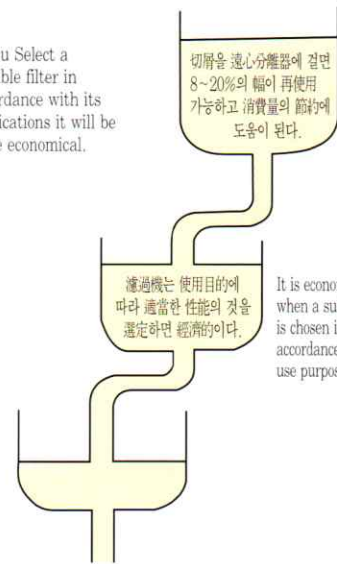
u Select a
ble filter in
rdance with its
ications it will be
e economical.

切屑을 遠心分離器에 걸면 8~20%의 幅이 再使用 가능하고 消費量의 節約에 도움이 된다.

濾過機는 使用目的에 따라 適當한 性能의 것을 選定하면 經濟的이다.

It is econo
when a su
is chosen i
accordance
use purpos